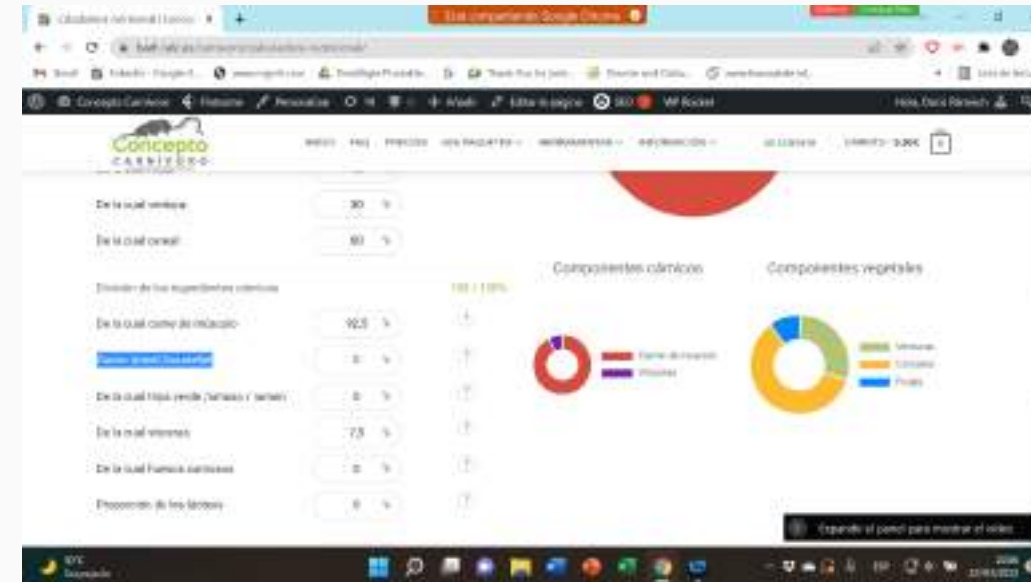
Calculadora nutricional | Concep ×

Estás compartiendo Google Chrome

Concepto CARNÍVORO

Concepto Carnívoro

Personalizar

Editar la página

SEO

WP Rocket

Hola, Dora Rienech

INICIO

FAQ

PRECIOS

MIS PAQUETES

INFORMACIÓN

MI CUENTA

CARRITO / 0,00€

0

De la cual verdura

30 %

De la cual cereal

60 %

División de los ingredientes cárnicos

100 / 100%

De la cual carne de músculo

92,5 %

Hueso (carne) (huesitos)

0 %

De la cual tripa verde (artesia / ramen)

0 %

De la cual vísceras

7,5 %

De la cual huevos carnosos

0 %

Proporción de los lácteos

0 %

Componentes cárnicos

Carne de músculo

Vísceras

Componentes vegetales

Verduras

Cereales

Frutas

Expandir el panel para mostrar el vídeo

10°C

Despejado